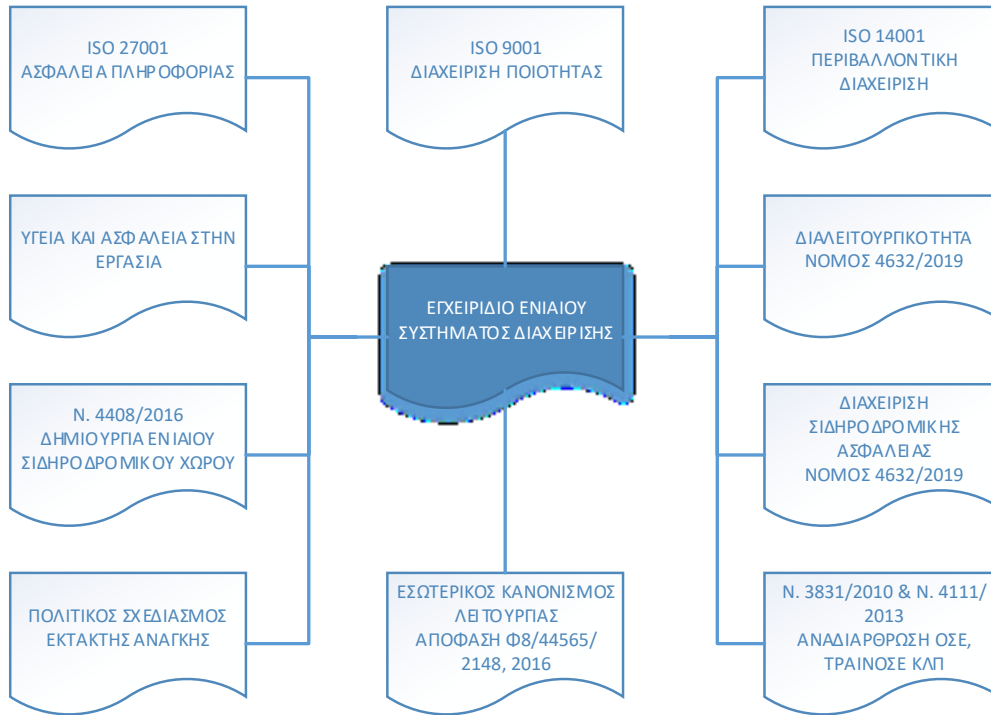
ISO 27001
ΑΣΦΑΛΕΙΑ ΠΛΗΡΟΦΟΡΙΑΣ

ISO 9001
ΔΙΑΧΕΙΡΙΣΗ ΠΟΙΟΤΗΤΑΣ

ISO 14001
ΠΕΡΙΒΑΛΛΟΝΤΙΚΗ
ΔΙΑΧΕΙΡΙΣΗ

ΥΓΕΙΑ ΚΑΙ ΑΣΦΑΛΕΙΑ ΣΤΗΝ
ΕΡΓΑΣΙΑ

ΕΓΧΕΙΡΙΔΙΟ ΕΝΙΑΙΟΥ
ΣΥΣΤΗΜΑΤΟΣ ΔΙΑΧΕΙΡΙΣΗΣ

ΔΙΑΛΕΙΤΟΥΡΓΙΚΟΤΗΤΑ
ΝΟΜΟΣ 4632/2019

Ν. 4408/2016
ΔΗΜΙΟΥΡΓΙΑ ΕΝΙΑΙΟΥ
ΣΙΔΗΡΟΔΡΟΜΙΚΟΥ ΧΩΡΟΥ

ΔΙΑΧΕΙΡΙΣΗ
ΣΙΔΗΡΟΔΡΟΜΙΚΗΣ
ΑΣΦΑΛΕΙΑΣ
ΝΟΜΟΣ 4632/2019

ΠΟΛΙΤΙΚΟΣ ΣΧΕΔΙΑΣΜΟΣ
ΕΚΤΑΚΤΗΣ ΑΝΑΓΚΗΣ

ΕΣΩΤΕΡΙΚΟΣ ΚΑΝΟΝΙΣΜΟΣ
ΛΕΙΤΟΥΡΓΙΑΣ
ΑΠΟΦΑΣΗ Φ8/44565/
2148, 2016

Ν. 3831/2010 & Ν. 4111/
2013
ΑΝΑΔΙΑΡΘΡΩΣΗ ΟΣΕ,
ΤΡΑΙΝΟΣΕ ΚΛΠ